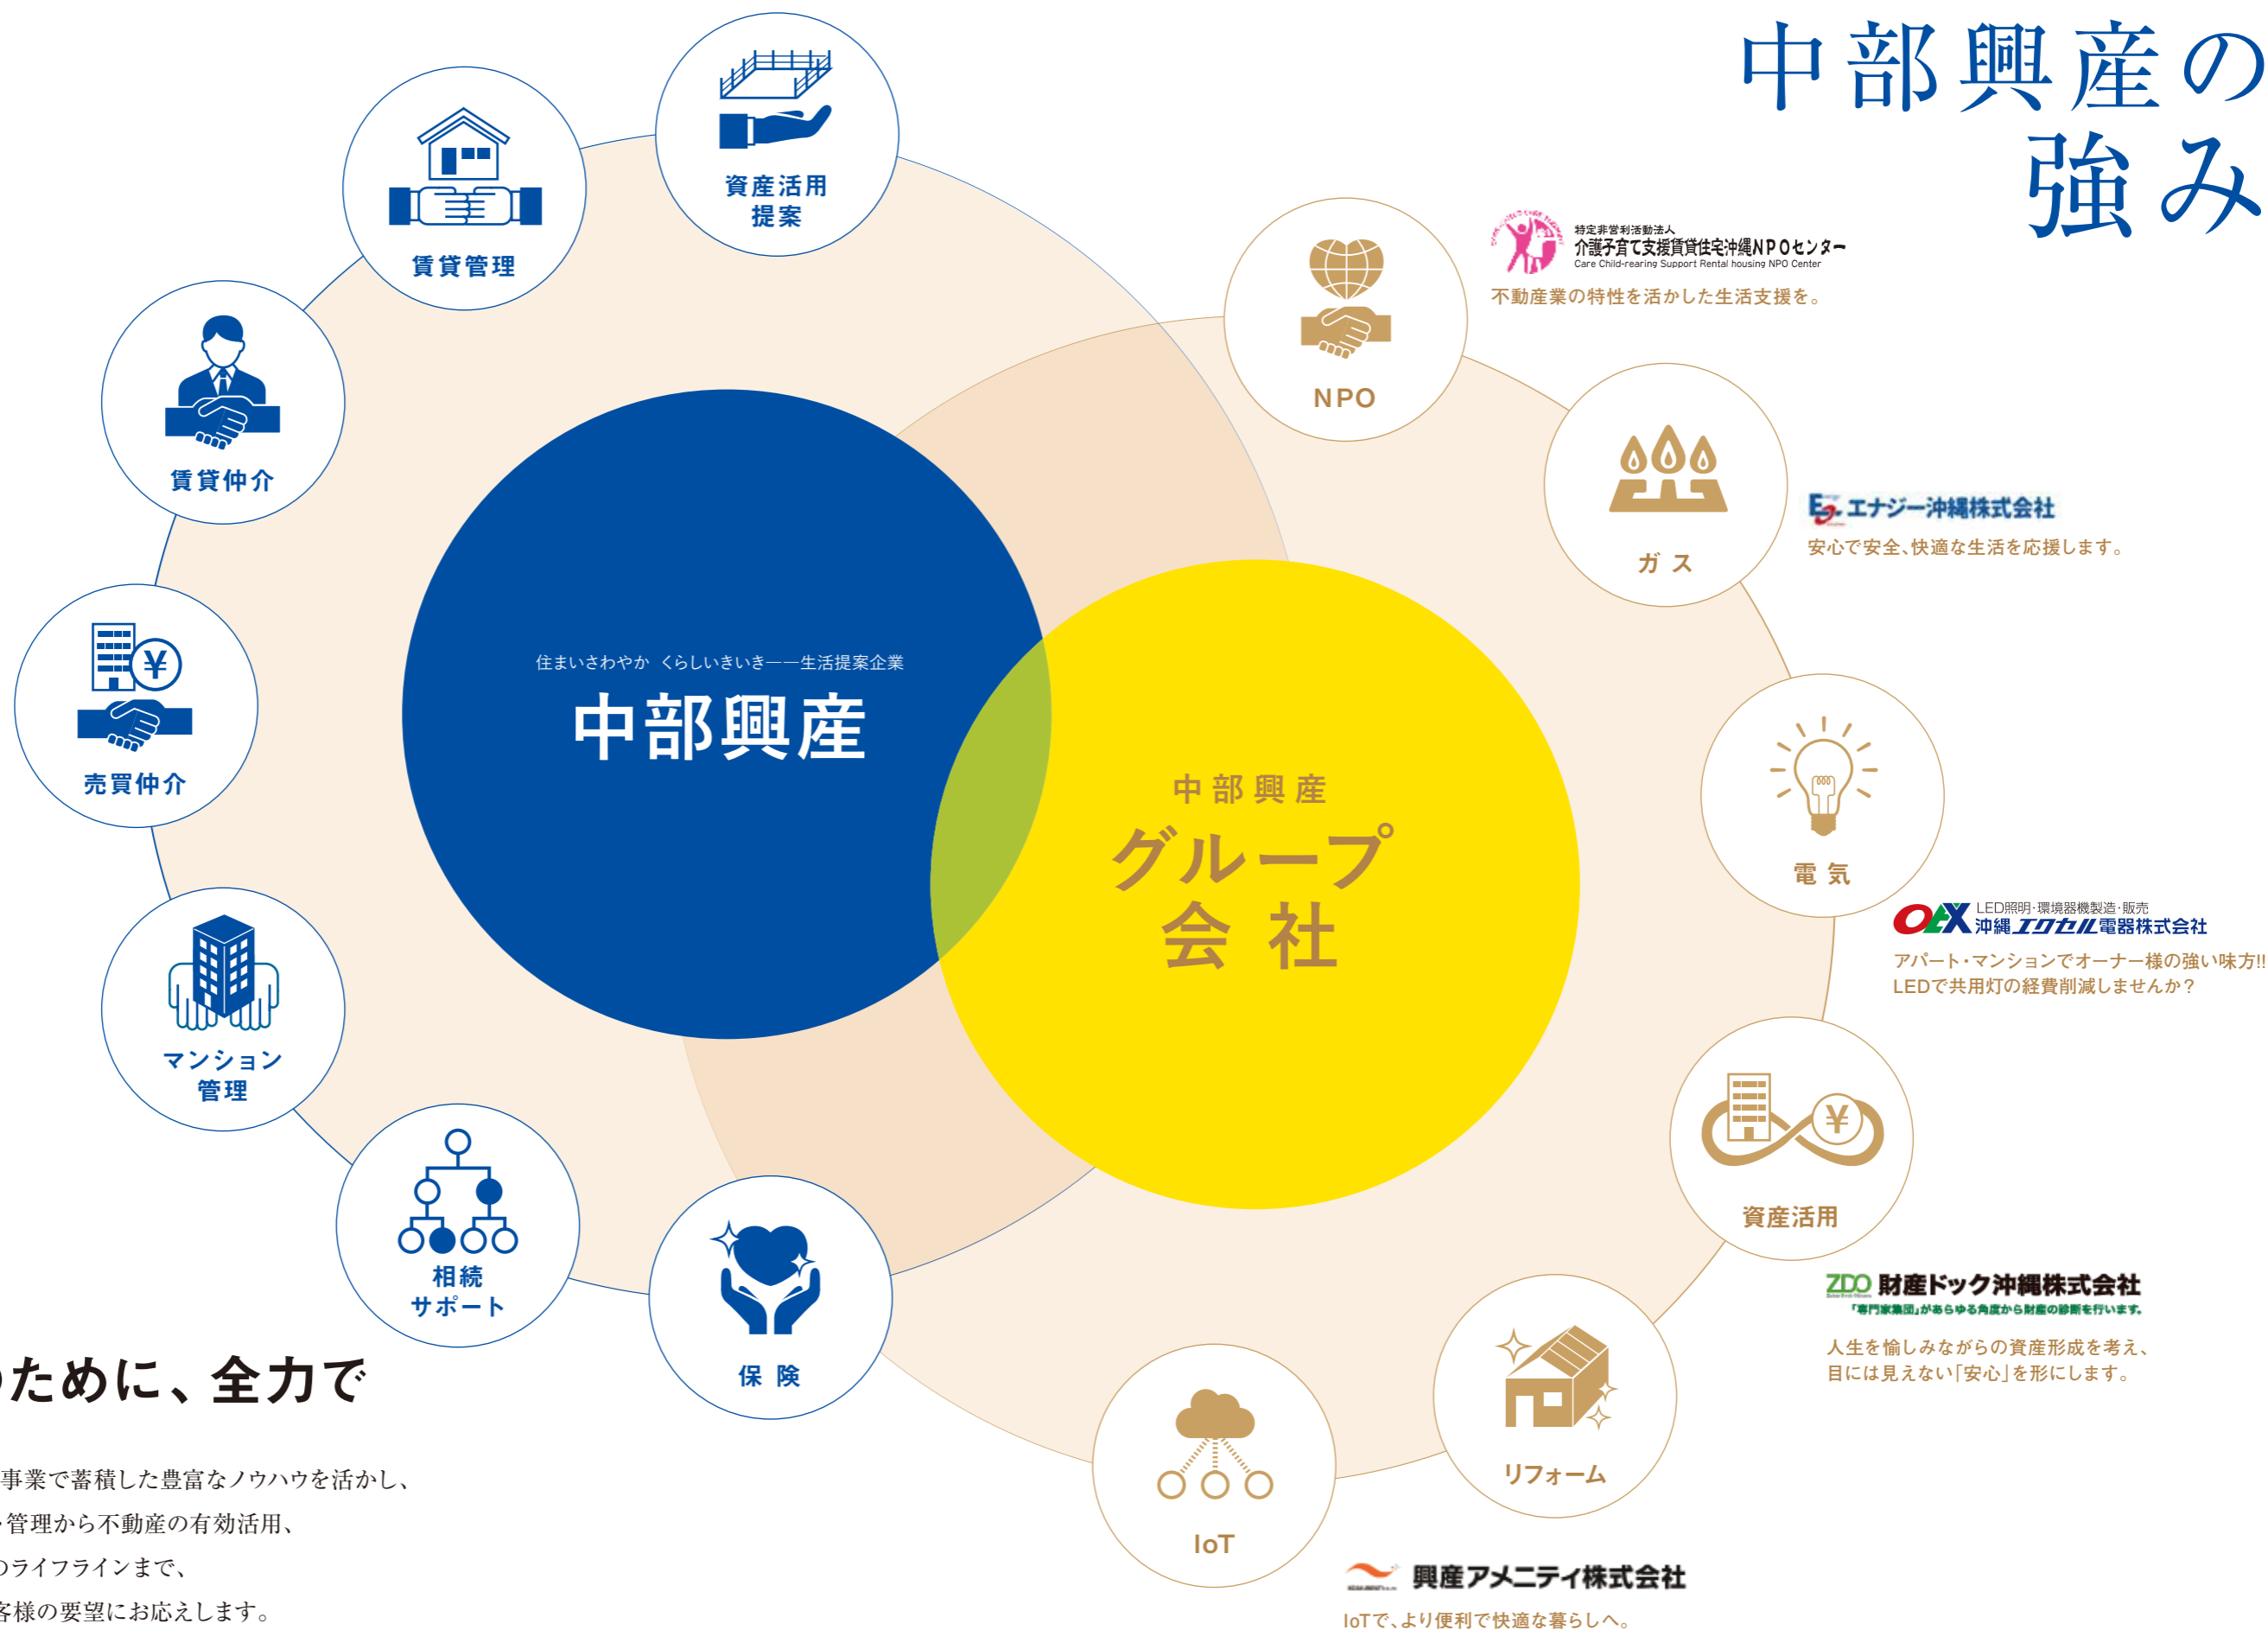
中部興産の
強み

資産活用
提案

賃貸管理

賃貸仲介

売買仲介

マンション
管理

相続
サポート

保 険

住まいさわやか くらしいきいき——生活提案企業
中部興産

中部興産
グループ
会 社

NPO

特定非営利活動法人
介護子育て支援賃貸住宅沖縄NPOセンター
Care Child-rearing Support Rental housing NPO Center
不動産業の特性を活かした生活支援を。

ガ ス

エナジー沖縄株式会社
安心で安全、快適な生活を応援します。

電 気

LED照明・環境器機製造・販売
沖縄エクセル電器株式会社
アパート・マンションでオーナー様の強い味方!!
LEDで共用灯の経費削減しませんか？

資産活用

ZDO 財産ドック沖縄株式会社
「専門家集団」があらゆる角度から財産の診断を行います。
人生を愉しみながらの資産形成を考え、
目には見えない「安心」を形にします。

リフォーム

IoT

興産アメニティ株式会社
IoTで、より便利で快適な暮らしへ。

ために、全力で

事業で蓄積した豊富なノウハウを活かし、
管理から不動産の有効活用、
ライフラインまで、
客様の要望にお応えします。